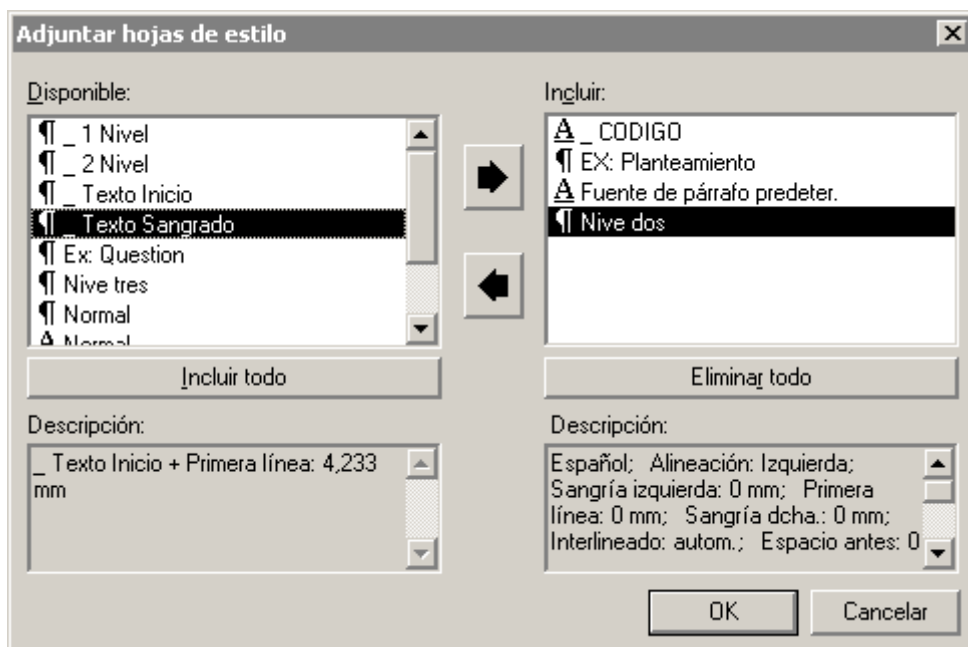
Adjuntar hojas de estilo

Disponible:

¶ _ 1 Nivel
¶ _ 2 Nivel
¶ _ Texto Inicio
¶ _ Texto Sangrado
¶ Ex: Question
¶ Nive tres
¶ Normal
A Normal

Incluir todo

Descripción:

_ Texto Inicio + Primera línea: 4,233 mm

Incluir:

A _ CODIGO
¶ EX: Planteamiento
A Fuente de párrafo predeter.
¶ Nive dos

Eliminar todo

Descripción:

Español; Alineación: Izquierda; Sangría izquierda: 0 mm; Primera línea: 0 mm; Sangría dcha.: 0 mm; Interlineado: autom.; Espacio antes: 0

OK

Cancelar